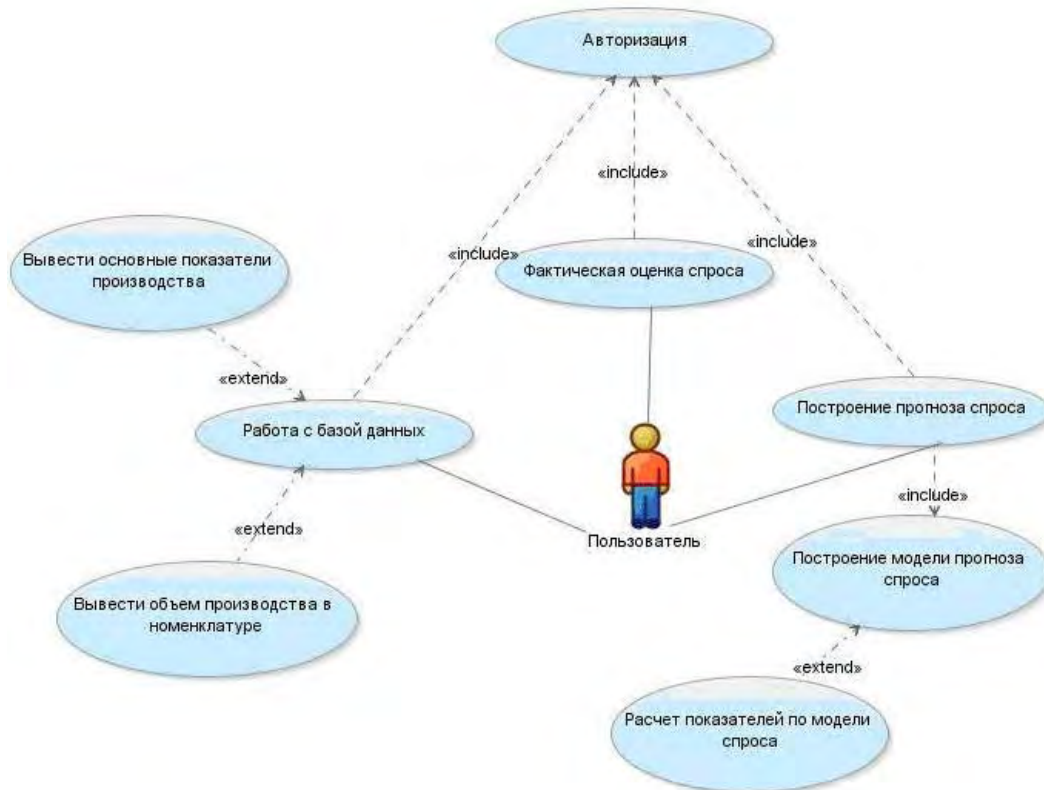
Авторизация

«include»

«include»

«include»

Вывести основные показатели производства

Фактическая оценка спроса

«extend»

Построение прогноза спроса

Работа с базой данных

«include»

«extend»

Пользователь

Построение модели прогноза спроса

Вывести объем производства в номенклатуре

«extend»

Расчет показателей по модели спроса